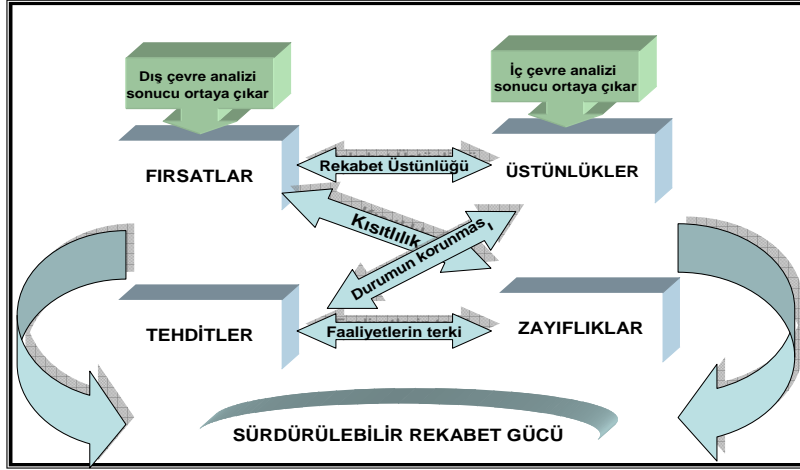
Dış çevre analizi sonucu ortaya çıkar

İç çevre analizi sonucu ortaya çıkar

FIRSATLAR

Rekabet Üstünlüğü

ÜSTÜNLÜKLER

Kısıtlılık

Durumun korunması

TEHDİTLER

Faaliyetlerin terki

ZAYIFLIKLAR

SÜRDÜRÜLEBİLİR REKABET GÜCÜ